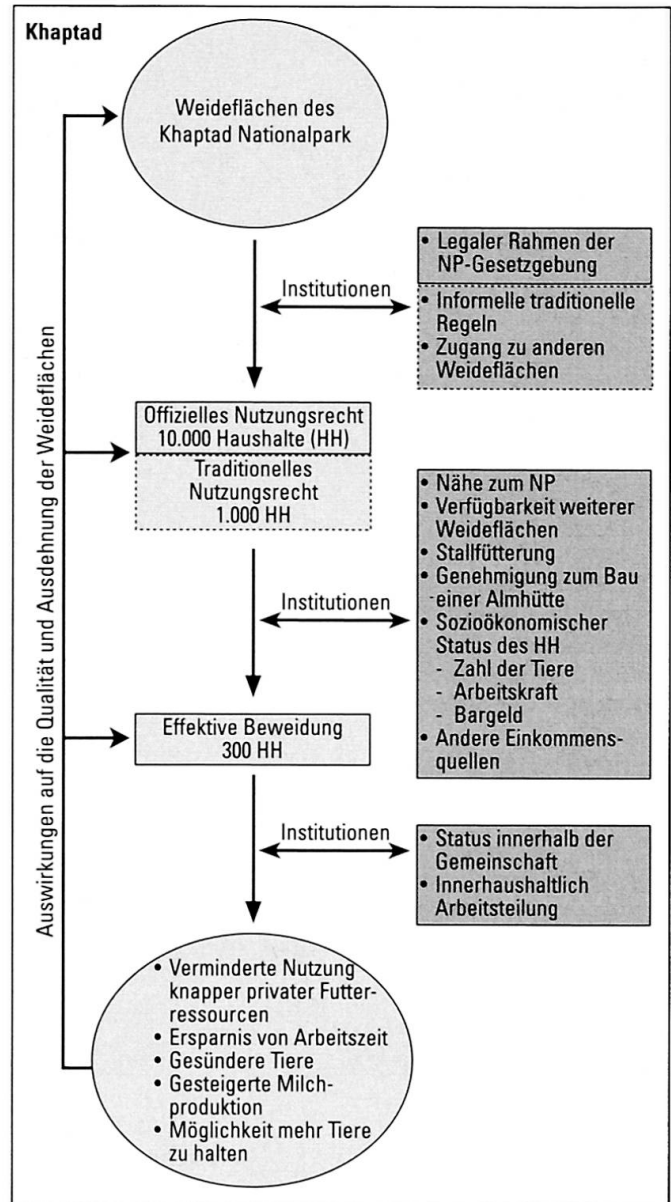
Khaptad

Weideflächen des Khaptad Nationalpark

Institutionen

• Legaler Rahmen der NP-Gesetzgebung

• Informelle traditionelle Regeln
• Zugang zu anderen Weideflächen

Offizielles Nutzungsrecht 10.000 Haushalte (HH)

Traditionelles Nutzungsrecht 1.000 HH

Institutionen

• Nähe zum NP
• Verfügbarkeit weiterer Weideflächen
• Stallfütterung
• Genehmigung zum Bau einer Almhütte
• Sozioökonomischer Status des HH
- Zahl der Tiere
- Arbeitskraft
- Bargeld
• Andere Einkommensquellen

Effektive Beweidung 300 HH

Institutionen

• Status innerhalb der Gemeinschaft
• Innerhaushaltlich Arbeitsteilung

• Verminderte Nutzung knapper privater Futterressourcen
• Ersparnis von Arbeitszeit
• Gesündere Tiere
• Gesteigerte Milchproduktion
• Möglichkeit mehr Tiere zu halten

Auswirkungen auf die Qualität und Ausdehnung der Weideflächen